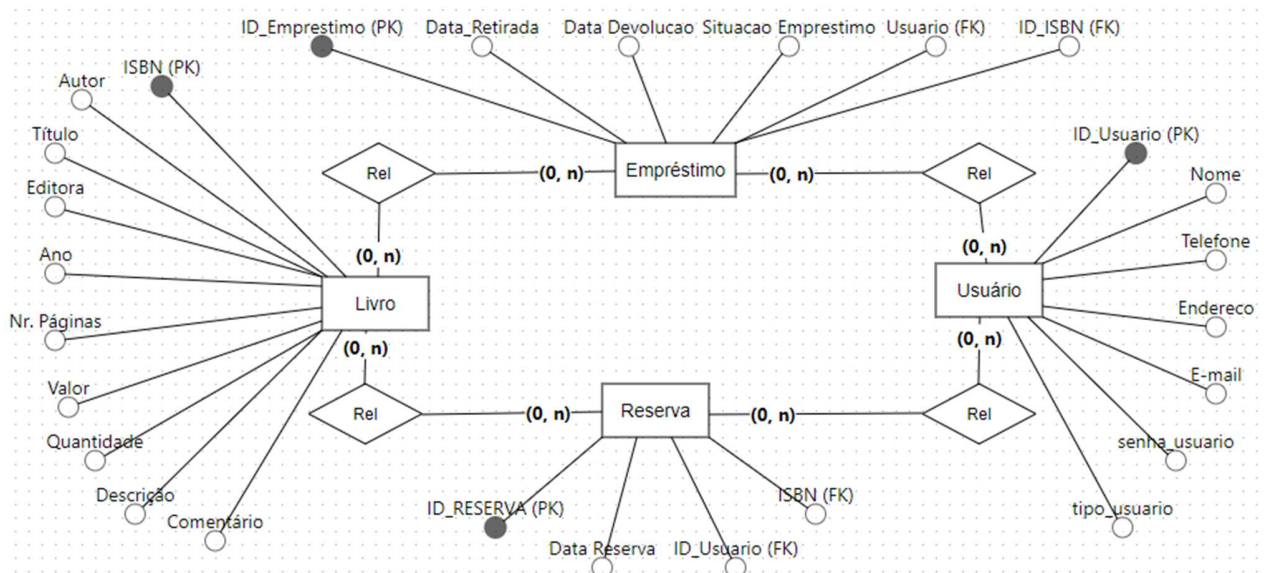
ID_Emprestimo (PK)
Data_Retirada
Data Devolucao
Situacao Emprestimo
Usuario (FK)
ID_ISBN (FK)

Autor
ISBN (PK)
Título
Editora
Ano
Nr. Páginas
Valor
Quantidade
Descrição
Comentário

Rel
(0, n)
Empréstimo
(0, n)
Rel

ID_Usuario (PK)
Nome
Telefone
Endereco
E-mail
senha_usuario
tipo_usuario

(0, n)
Livro
(0, n)
(0, n)
Usuário
(0, n)

Rel
(0, n)
Reserva
(0, n)
Rel

ID_RESERVA (PK)
Data Reserva
ID_Usuario (FK)
ISBN (FK)